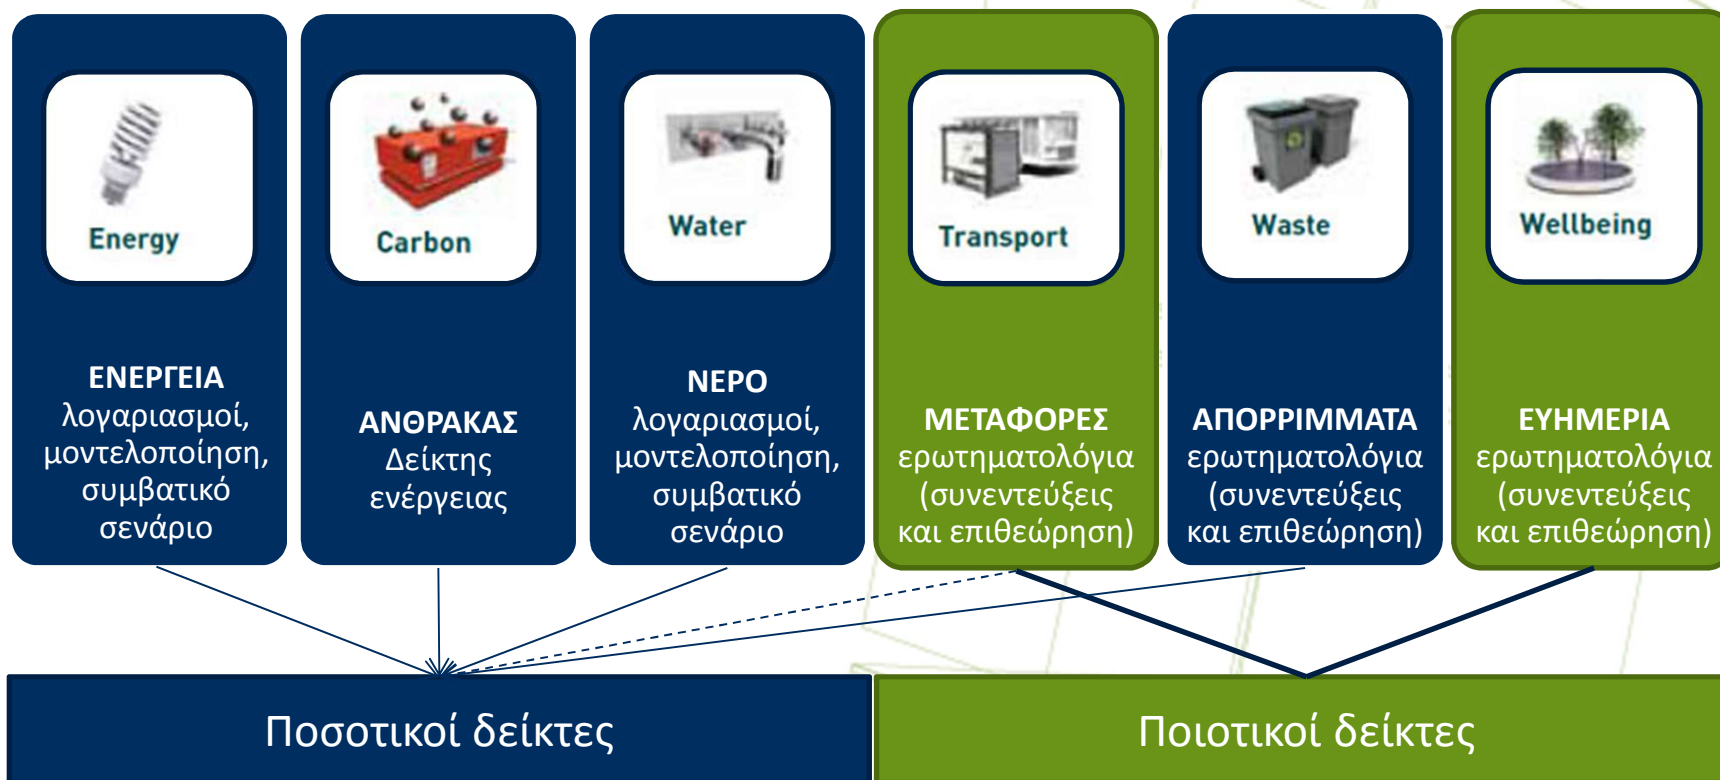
Energy

ΕΝΕΡΓΕΙΑ
λογαριασμοί, μοντελοποίηση, συμβατικό σενάριο

Carbon

ΑΝΘΡΑΚΑΣ
Δείκτης ενέργειας

Water

ΝΕΡΟ
λογαριασμοί, μοντελοποίηση, συμβατικό σενάριο

Transport

ΜΕΤΑΦΟΡΕΣ
ερωτηματολόγια (συνεντεύξεις και επιθεώρηση)

Waste

ΑΠΟΡΡΙΜΜΑΤΑ
ερωτηματολόγια (συνεντεύξεις και επιθεώρηση)

Wellbeing

ΕΥΗΜΕΡΙΑ
ερωτηματολόγια (συνεντεύξεις και επιθεώρηση)

Ποσοτικοί δείκτες

Ποιοτικοί δείκτες